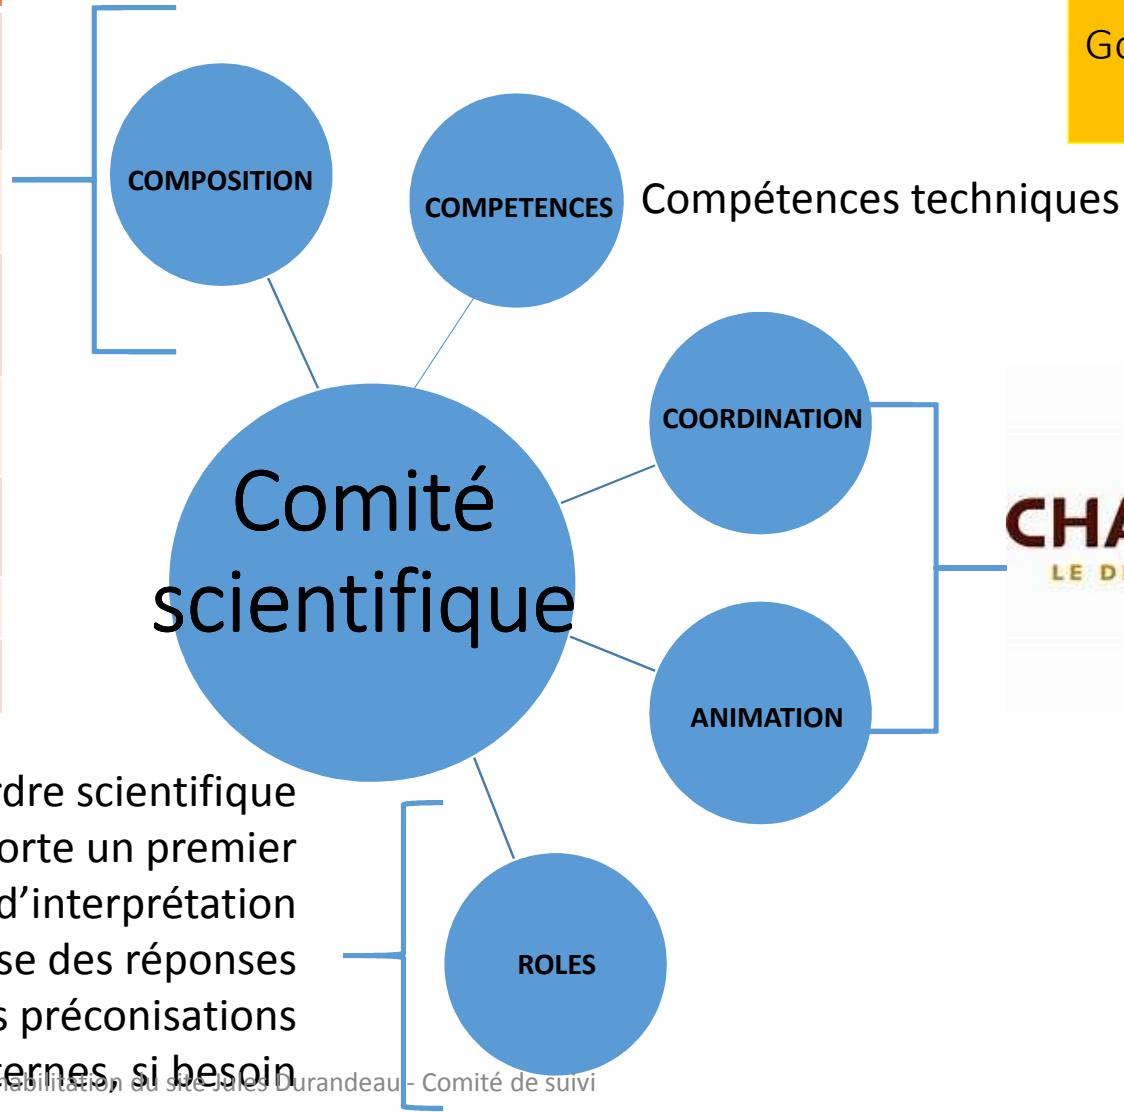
Go

COMPOSITION

COMPETENCES

Compétences techniques

COORDINATION

Comité scientifique

CHA
LE D

ANIMATION

rdre scientifique
orte un premier
d'interprétation
se des réponses
s préconisations
ternes, si besoin

ROLES

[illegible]habilitation du site Jules Durandeau - Comité de suivi